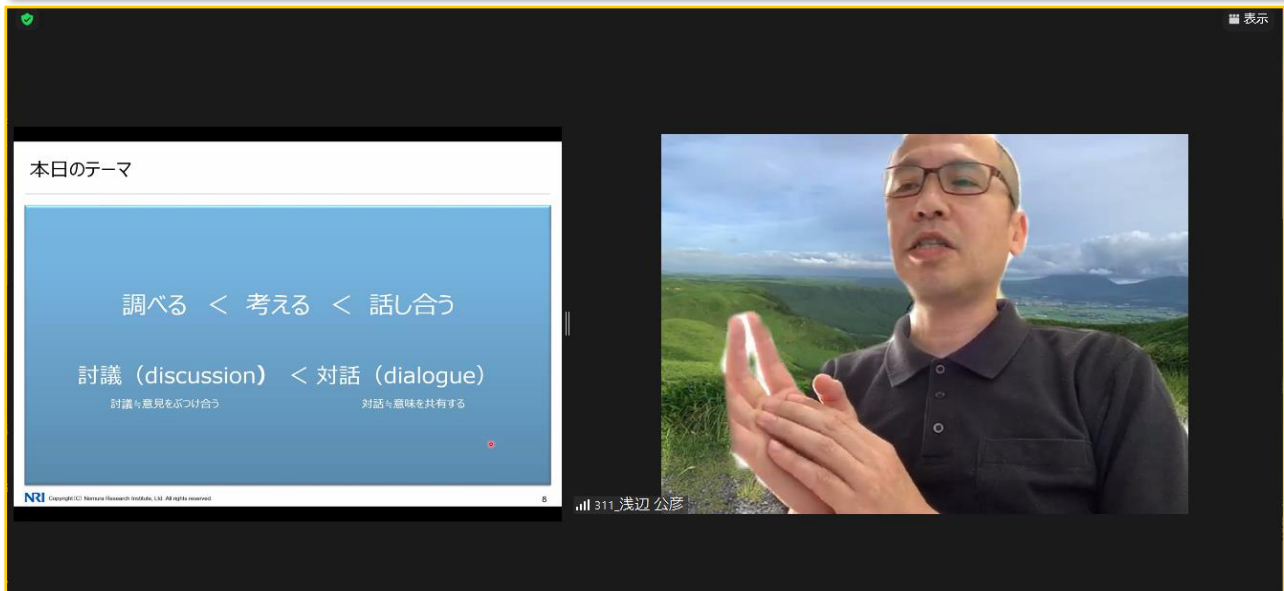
表示

本日のテーマ

調べる ＜ 考える ＜ 話し合う

討議（discussion） ＜ 対話（dialogue）

討議≒意見をぶつけ合う

対話≒意味を共有する

NRI Copyright (C) Nomura Research Institute, Ltd. All rights reserved.

8

311_浅辺 公彦